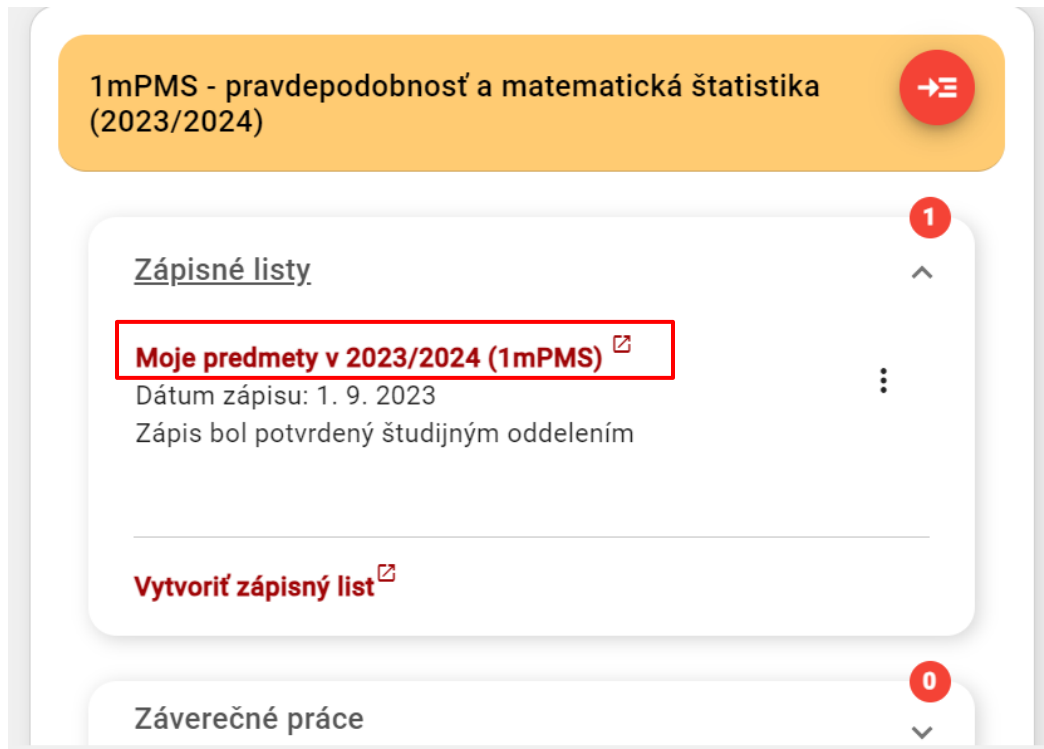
1mPMS - pravdepodobnosť a matematická štatistika (2023/2024)

1

Zápisné listy

Moje predmety v 2023/2024 (1mPMS)

Dátum zápisu: 1. 9. 2023

Zápis bol potvrdený študijným oddelením

Vytvoriť zápisný list

0

Záverečné práce